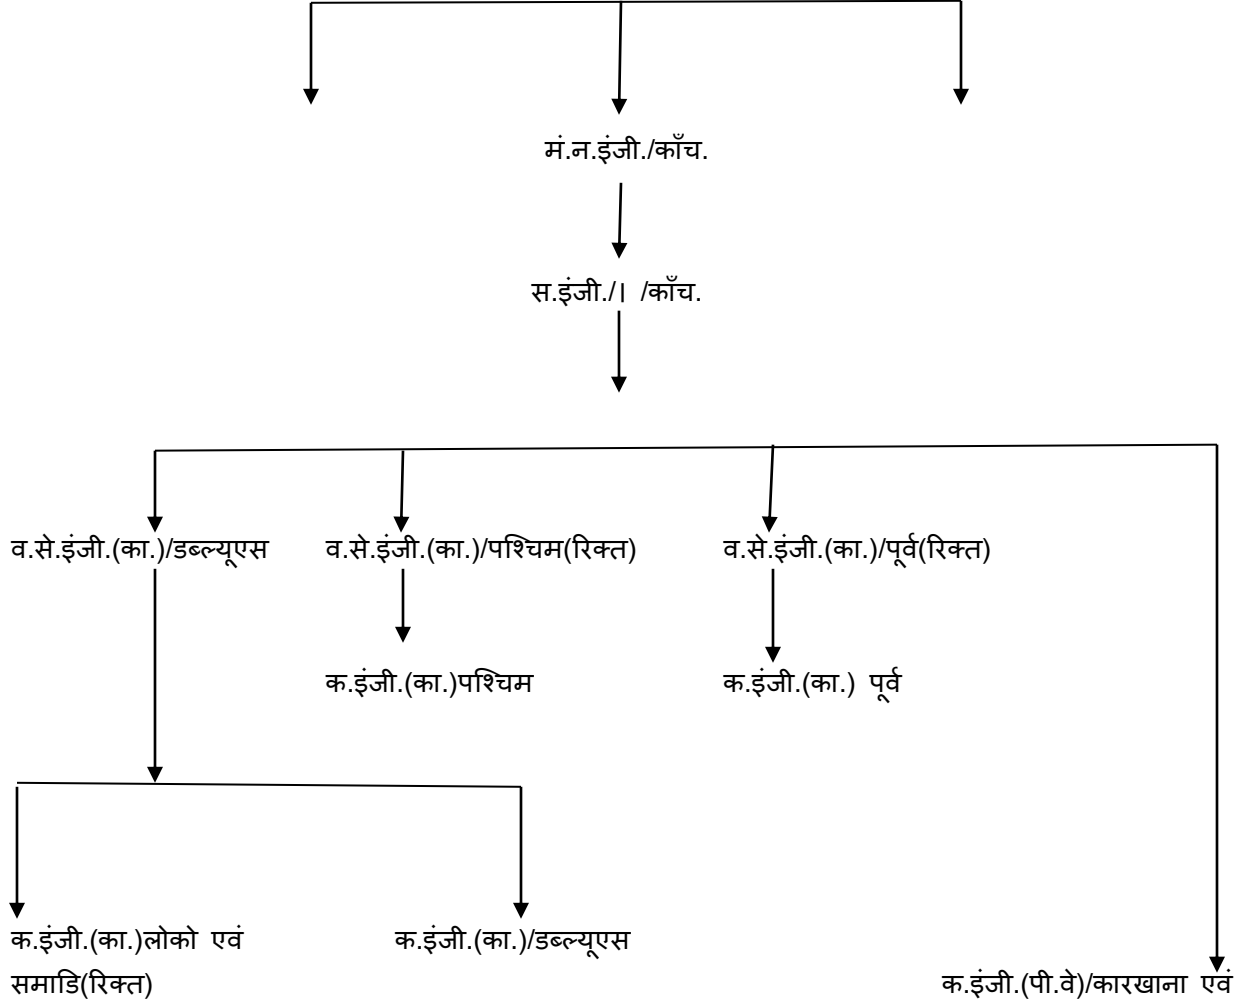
मं.न.इंजी./काँच.

स.इंजी./। /काँच.

व.से.इंजी.(का.)/डब्ल्यूएस

व.से.इंजी.(का.)/पश्चिम(रिक्त)

व.से.इंजी.(का.)/पूर्व(रिक्त)

क.इंजी.(का.)पश्चिम

क.इंजी.(का.) पूर्व

क.इंजी.(का.)लोको एवं समाडि(रिक्त)

क.इंजी.(का.)/डब्ल्यूएस

क.इंजी.(पी.वे)/कारखाना एवं